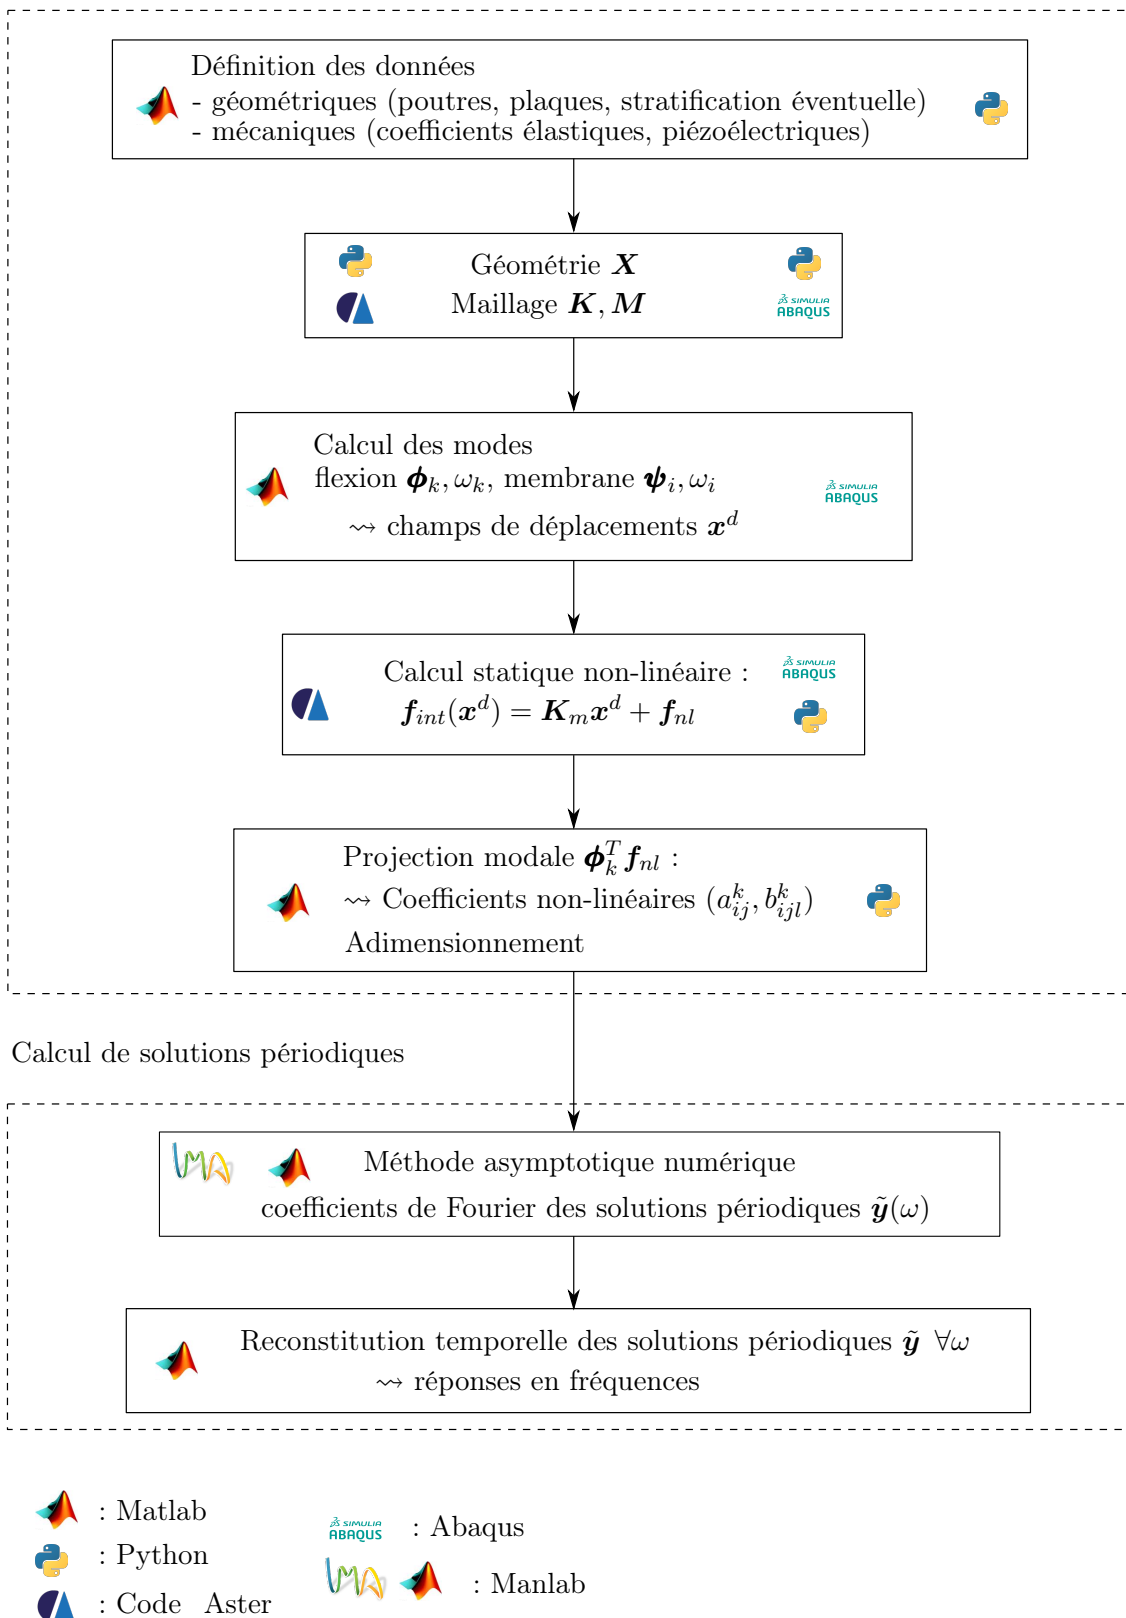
Définition des données
- géométriques (poutres, plaques, stratification éventuelle)
- mécaniques (coefficients élastiques, piézoélectriques)

Géométrie $\boldsymbol{X}$
Maillage $\boldsymbol{K}, \boldsymbol{M}$
SIMULIA ABAQUS

Calcul des modes
flexion $\boldsymbol{\phi}_k, \omega_k$, membrane $\boldsymbol{\psi}_i, \omega_i$
$\rightsquigarrow$ champs de déplacements $\boldsymbol{x}^d$
SIMULIA ABAQUS

Calcul statique non-linéaire :
$\boldsymbol{f}_{int}(\boldsymbol{x}^d) = \boldsymbol{K}_m\boldsymbol{x}^d + \boldsymbol{f}_{nl}$
SIMULIA ABAQUS

Projection modale $\boldsymbol{\phi}_k^T\boldsymbol{f}_{nl}$ :
$\rightsquigarrow$ Coefficients non-linéaires $(a_{ij}^k, b_{ijl}^k)$
Adimensionnement

Calcul de solutions périodiques

Méthode asymptotique numérique
coefficients de Fourier des solutions périodiques $\tilde{\boldsymbol{y}}(\omega)$

Reconstitution temporelle des solutions périodiques $\tilde{\boldsymbol{y}}$ $\forall\omega$
$\rightsquigarrow$ réponses en fréquences

: Matlab
: Python
: Code Aster
SIMULIA ABAQUS : Abaqus
: Manlab